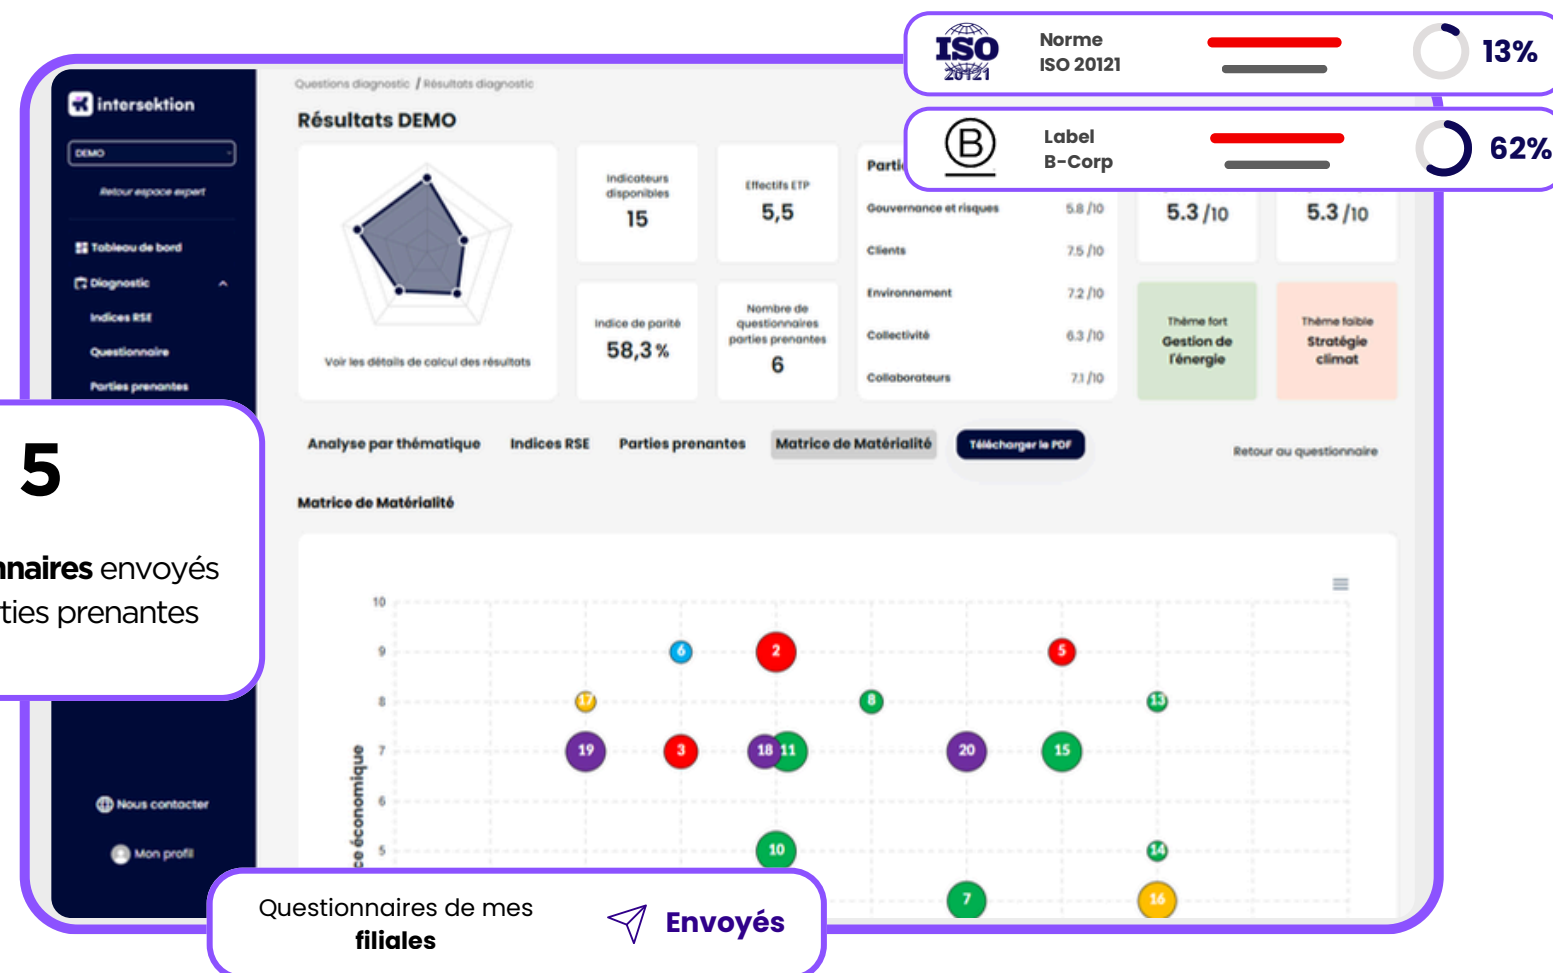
ISO 20121
Norme
ISO 20121
13%

Label
B-Corp
62%

intersektion
DEMO
Retour espace expert
Tableau de bord
Diagnostic
Indices RSE
Questionnaire
Parties prenantes
Nous contacter
Mon profil

Questions diagnostic / Résultats diagnostic
Résultats DEMO

Voir les détails de calcul des résultats

Indicateurs disponibles
15

Effectifs ETP
5,5

Indice de parité
58,3 %

Nombre de questionnaires parties prenantes
6

Parti
Gouvernance et risques 5.8 /10
Clients 7.5 /10
Environnement 7.2 /10
Collectivité 6.3 /10
Collaborateurs 7.1 /10

5.3 /10
5.3 /10

Thème fort
Gestion de l'énergie

Thème faible
Stratégie climat

Analyse par thématique
Indices RSE
Parties prenantes
Matrice de Matérialité
Télécharger le PDF
Retour au questionnaire

Matrice de Matérialité

10
9
8
7
6
5
ce économique

6 2 5
17 8 13
19 3 18 11 20 15
10 14
7 16

5
naires envoyés
ties prenantes

Questionnaires de mes filiales
Envoyés